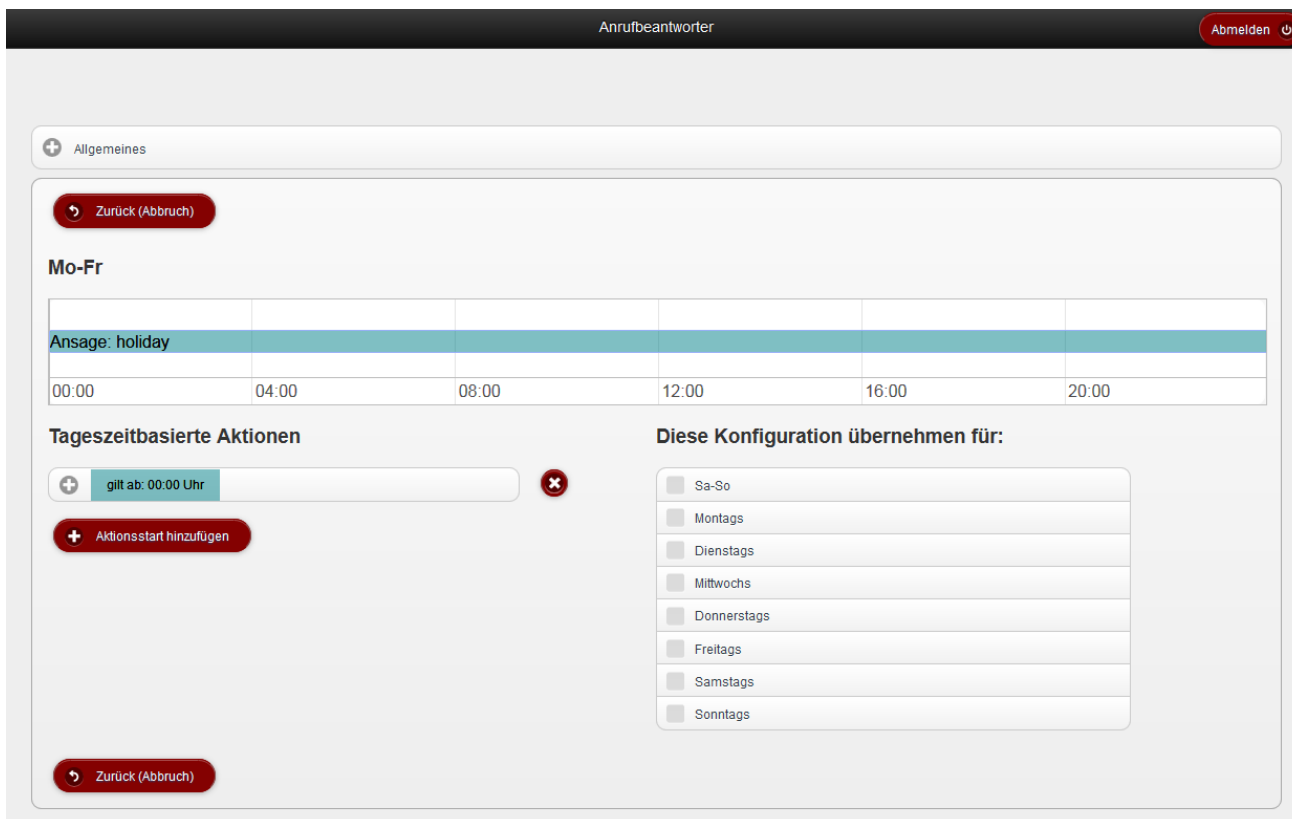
Anrufbeantworter

Abmelden

Allgemeines

Zurück (Abbruch)

Mo-Fr

Ansage: holiday

00:00 04:00 08:00 12:00 16:00 20:00

Tageszeitbasierte Aktionen

gilt ab: 00:00 Uhr

Aktionsstart hinzufügen

Diese Konfiguration übernehmen für:

Sa-So
Montags
Dienstags
Mittwochs
Donnerstags
Freitags
Samstags
Sonntags

Zurück (Abbruch)